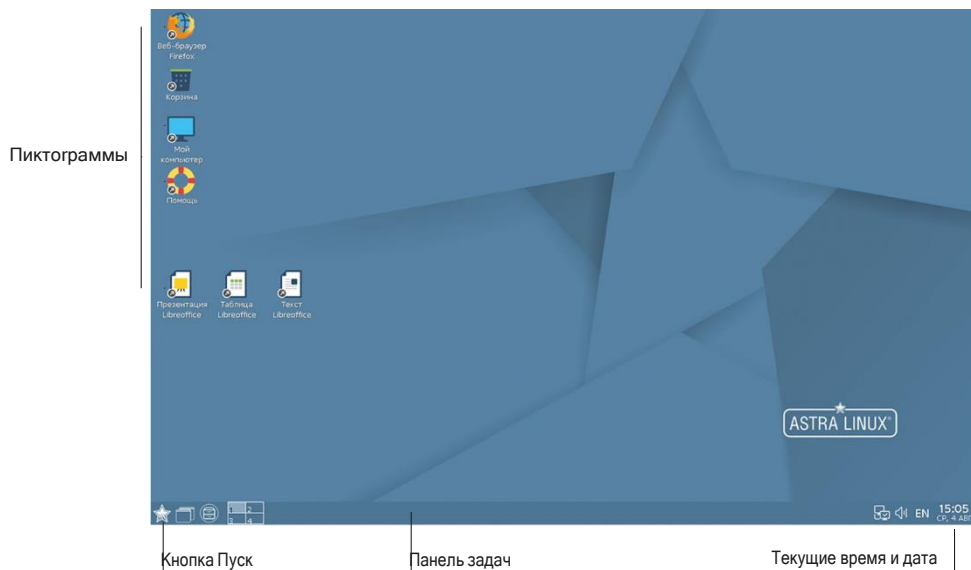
Пиктограммы

Веб-браузер Firefox

Корзина

Мой компьютер

Помощь

Презентация Libreoffice

Таблица Libreoffice

Текст Libreoffice

ASTRA LINUX®

1 2 3 4

EN 15:05 СР, 4 АПР

Кнопка Пуск

Панель задач

Текущие время и дата